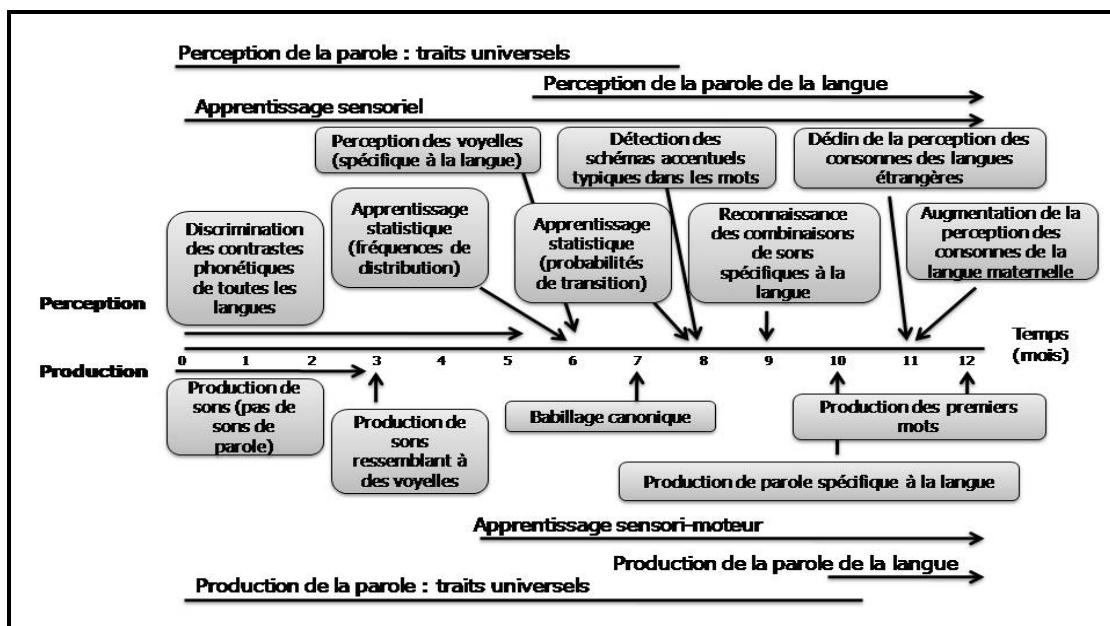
Perception de la parole : traits universels

Perception de la parole de la langue

Apprentissage sensoriel

Perception des voyelles (spécifique à la langue)

Détection des schémas accentuels typiques dans les mots

Dédin de la perception des consonnes des langues étrangères

Discrimination des contrastes phonétiques de toutes les langues

Apprentissage statistique (fréquences de distribution)

Apprentissage statistique (probabilités de transition)

Reconnaissance des combinaisons de sons spécifiques à la langue

Augmentation de la perception des consonnes de la langue maternelle

Perception

Production

0 1 2 3 4 5 6 7 8 9 10 11 12

Temps (mois)

Production de sons (pas de sons de parole)

Production de sons ressemblant à des voyelles

Babillage canonique

Production des premiers mots

Production de parole spécifique à la langue

Apprentissage sensori-moteur

Production de la parole de la langue

Production de la parole : traits universels